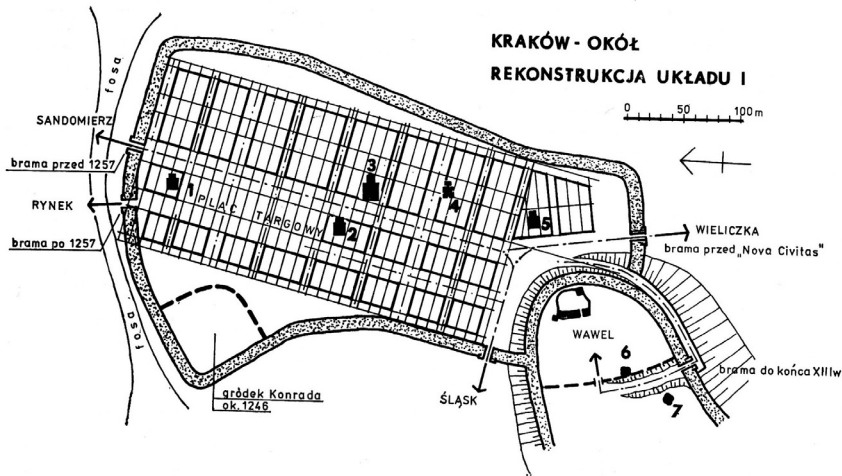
KRAKÓW - OKÓŁ
REKONSTRUKCJA UKŁADU I

0 50 100 m

fosa

SANDOMIERZ

brama przed 1257

RYNEK

brama po 1257

PLAC TARGOWY

1

2

3

4

5

WIELICZKA

brama przed „Nova Civitas"

WAWEL

6

7

brama do końca XIII w

fosa

gródek Konrada ok. 1246

ŚLĄSK